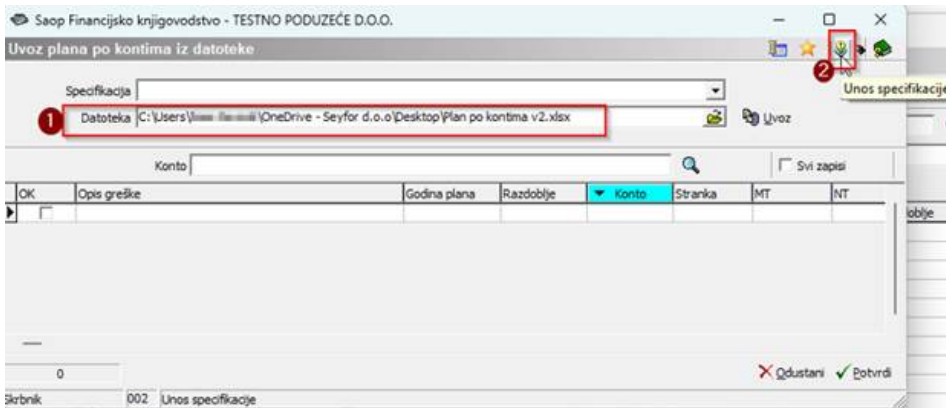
Saop Financijsko knjigovodstvo - TESTNO PODUZEĆE D.O.O.

Uvoz plana po kontima iz datoteke

Unos specifikacije

Specifikacija

1 Datoteka C:\Users\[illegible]\OneDrive - Seyfor d.o.o\Desktop\Plan po kontima v2.xlsx

2

Uvoz

Konto

Svi zapisi

| OK | Opis greške | Godina plana | Razdoblje | Konto | Stranka | MT | NT |
|---|---|---|---|---|---|---|---|
| | | | | | | | |

oblje

0

Odustani Potvrdi

Skrbnik 002 Unos specifikacije